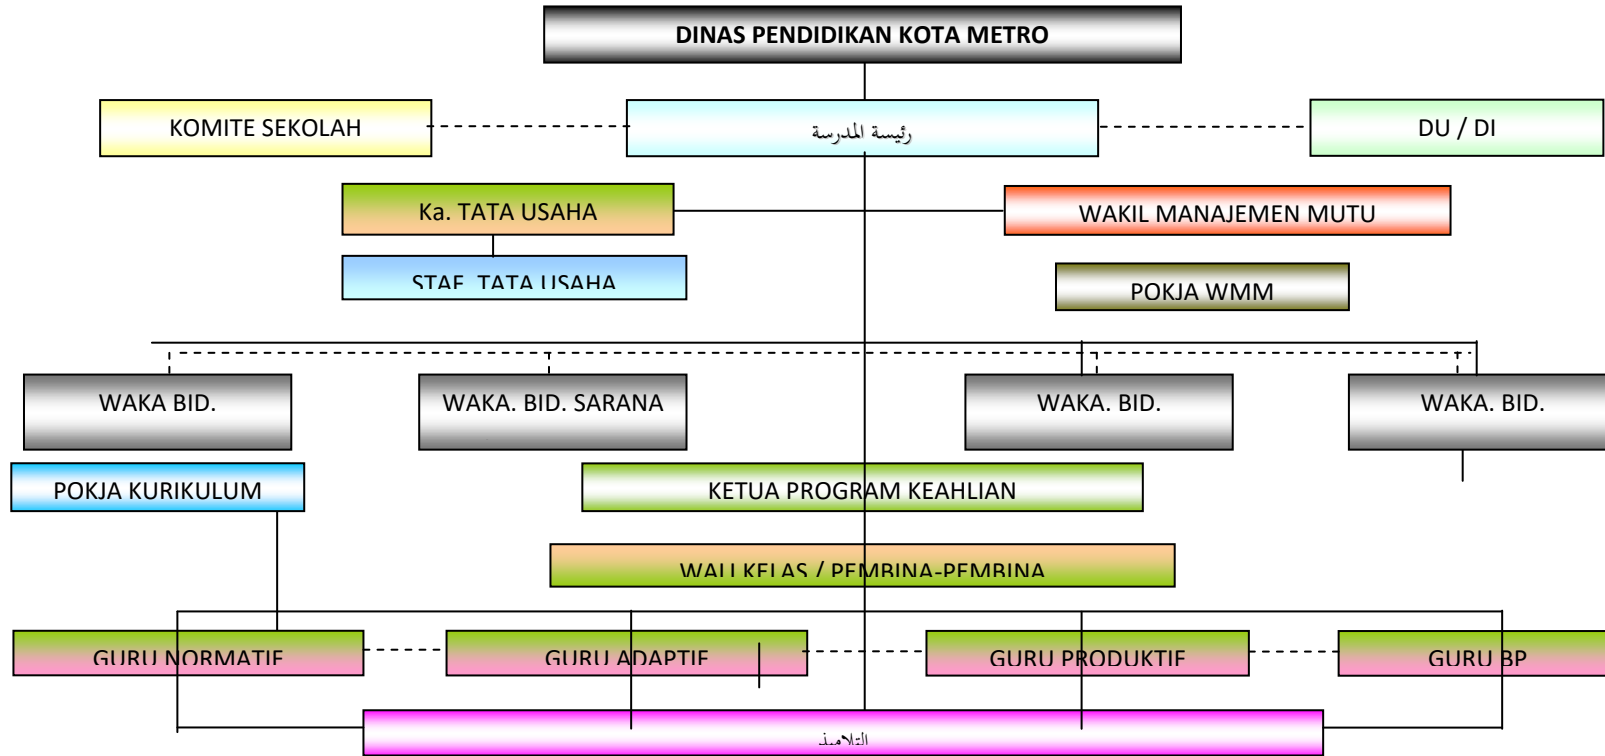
DINAS PENDIDIKAN KOTA METRO

KOMITE SEKOLAH

رئيسة المدرسة

DU / DI

Ka. TATA USAHA

WAKIL MANAJEMEN MUTU

STAF TATA USAHA

POKJA WMM

WAKA BID.

WAKA. BID. SARANA

WAKA. BID.

WAKA. BID.

POKJA KURIKULUM

KETUA PROGRAM KEAHLIAN

WALI KELAS / PEMBINA-PEMBINA

GURU NORMATIF

GURU ADAPTIF

GURU PRODUKTIF

GURU BP

التلاميذ